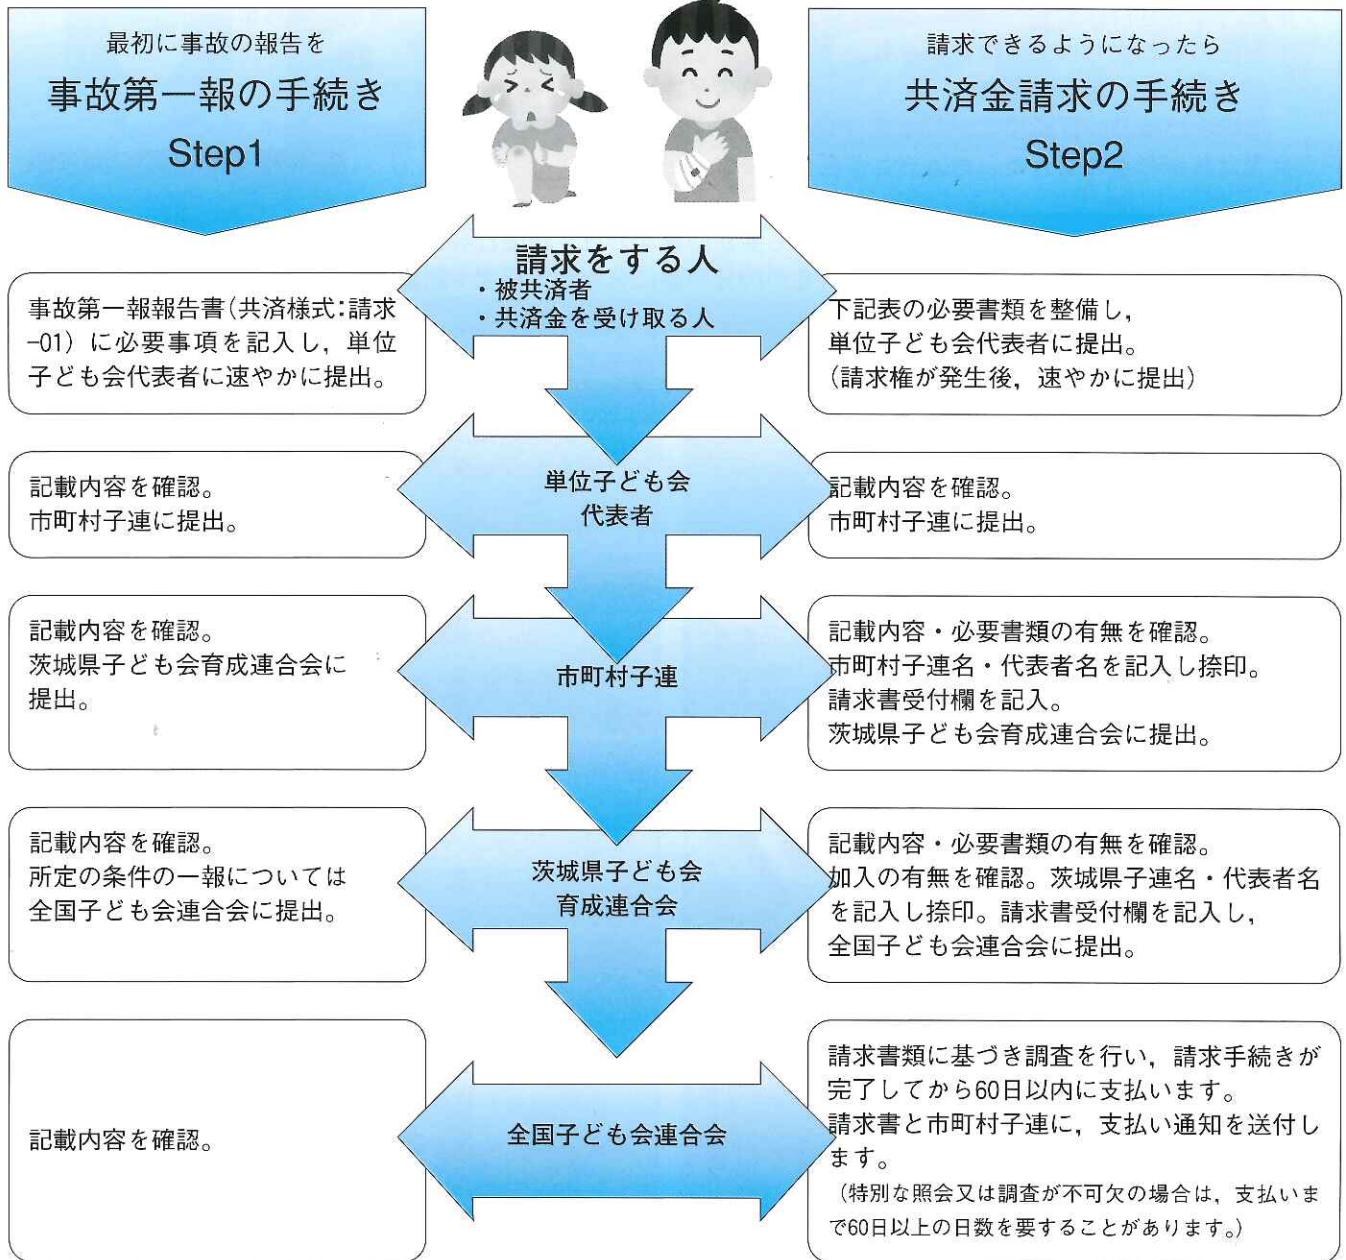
最初に事故の報告を
事故第一報の手続き
Step1

請求できるようになったら
共済金請求の手続き
Step2

請求をする人
・被共済者
・共済金を受け取る人

事故第一報報告書(共済様式:請求-01)に必要事項を記入し，単位子ども会代表者に速やかに提出。

下記表の必要書類を整備し，単位子ども会代表者に提出。
(請求権が発生後，速やかに提出)

単位子ども会
代表者

記載内容を確認。
市町村子連に提出。

記載内容を確認。
市町村子連に提出。

市町村子連

記載内容を確認。
茨城県子ども会育成連合会に提出。

記載内容・必要書類の有無を確認。
市町村子連名・代表者名を記入し捺印。
請求書受付欄を記入。
茨城県子ども会育成連合会に提出。

茨城県子ども会
育成連合会

記載内容を確認。
所定の条件の一報については全国子ども会連合会に提出。

記載内容・必要書類の有無を確認。
加入の有無を確認。茨城県子連名・代表者名を記入し捺印。請求書受付欄を記入し，全国子ども会連合会に提出。

全国子ども会連合会

記載内容を確認。

請求書類に基づき調査を行い，請求手続きが完了してから60日以内に支払います。
請求書と市町村子連に，支払い通知を送付します。
(特別な照会又は調査が不可欠の場合は，支払いまで60日以上の日数を要することがあります。)